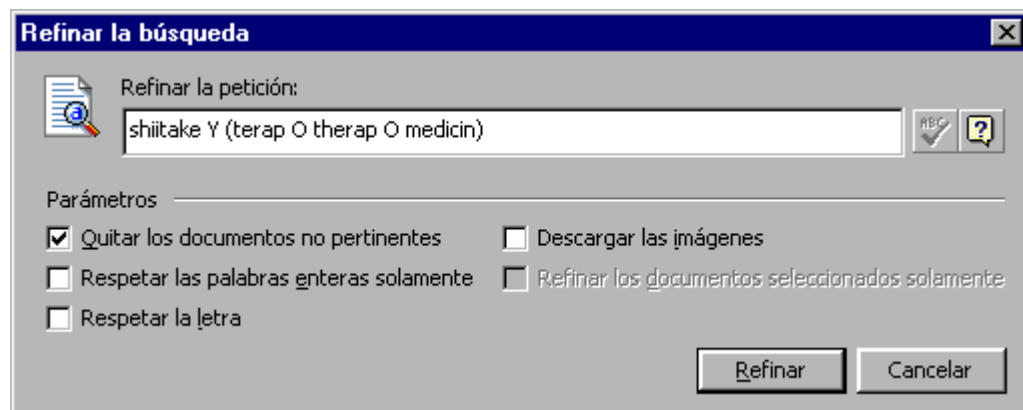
Refinar la búsqueda

Refinar la petición:

shiitake Y (terap O therap O medicin)

Parámetros

Quitar los documentos no pertinentes

Descargar las imágenes

Respetar las palabras enteras solamente

Refinar los documentos seleccionados solamente

Respetar la letra

Refinar

Cancelar